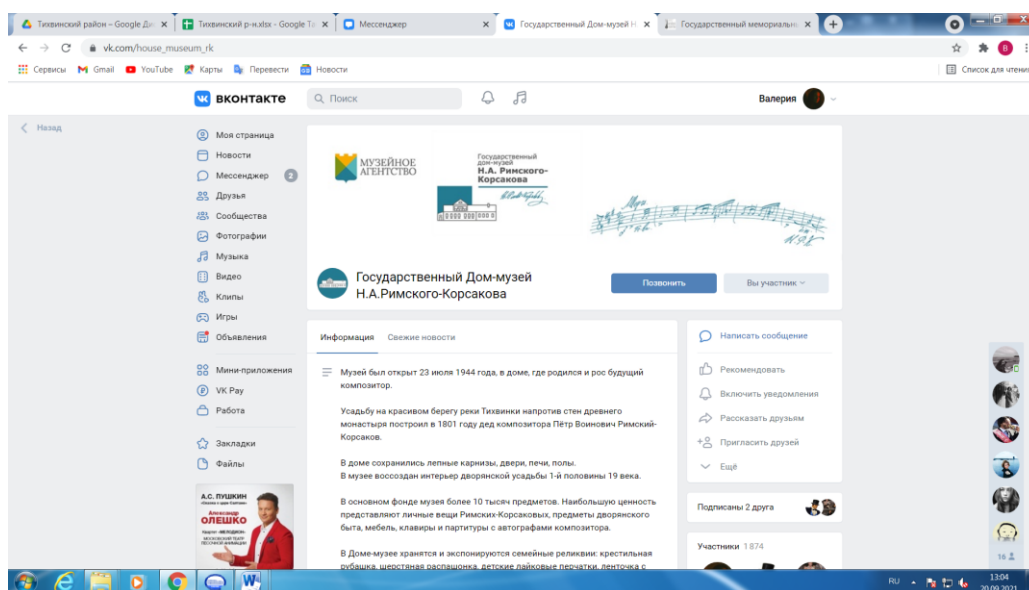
Тихвинский район – Google Ди ×
Тихвинский р-н.xlsx - Google Та ×
Мессенджер ×
Государственный Дом-музей Н ×
Государственный мемориальн ×

vk.com/house_museum_rk

Сервисы Gmail YouTube Карты Перевести Новости
Список для чтения

вконтакте
Поиск
Валерия

Назад

Моя страница
Новости
Мессенджер 2
Друзья
Сообщества
Фотографии
Музыка
Видео
Клипы
Игры
Объявления
Мини-приложения
VK Pay
Работа
Закладки
Файлы

А.С. ПУШКИН
«Сказка о царе Салтане»
Александр
ОЛЕШКО

МУЗЕЙНОЕ АГЕНТСТВО
Государственный дом-музей Н.А. Римского-Корсакова

Государственный Дом-музей Н.А.Римского-Корсакова
Позвонить
Вы участник

Информация Свежие новости

Музей был открыт 23 июля 1944 года, в доме, где родился и рос будущий композитор.

Усадьбу на красивом берегу реки Тихвинки напротив стен древнего монастыря построил в 1801 году дед композитора Пётр Воинович Римский-Корсаков.

В доме сохранились лепные карнизы, двери, печи, полы.
В музее воссоздан интерьер дворянской усадьбы 1-й половины 19 века.

В основном фонде музея более 10 тысяч предметов. Наибольшую ценность представляют личные вещи Римских-Корсаковых, предметы дворянского быта, мебель, клавиры и партитуры с автографами композитора.

В Доме-музее хранятся и экспонируются семейные реликвии: крестильная рубашка, шерстяная распашонка, детские лайковые перчатки, ленточка с

Написать сообщение
Рекомендовать
Включить уведомления
Рассказать друзьям
Пригласить друзей
Ещё

Подписаны 2 друга

Участники 1 874

16

RU 13:04 20.09.2021